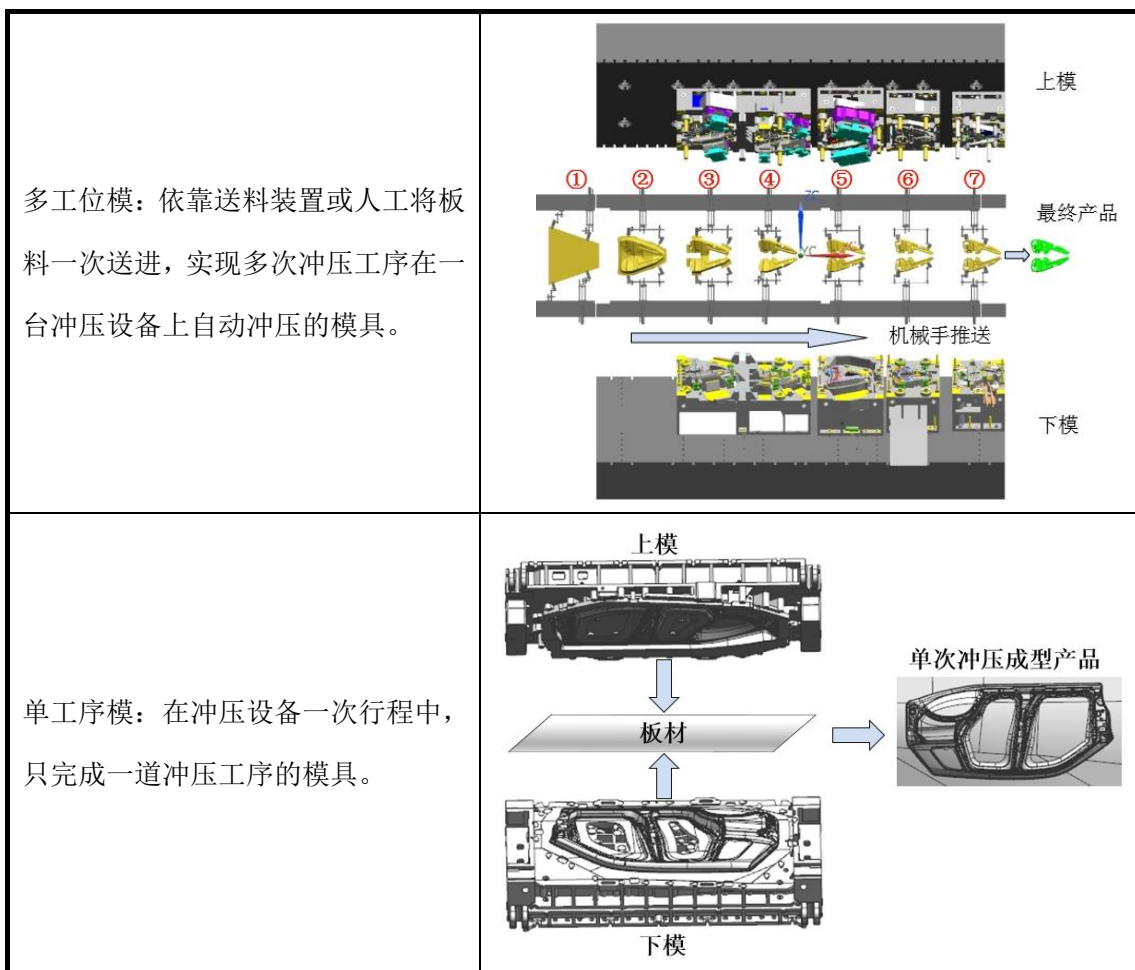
| 多工位模：依靠送料装置或人工将板料一次送进，实现多次冲压工序在一台冲压设备上自动冲压的模具。 | 上模<br>① ② ③ ④ ⑤ ⑥ ⑦<br>最终产品<br>机械手推送<br>下模 |
|---|---|
| 单工序模：在冲压设备一次行程中，只完成一道冲压工序的模具。 | 上模<br>板材<br>单次冲压成型产品<br>下模 |